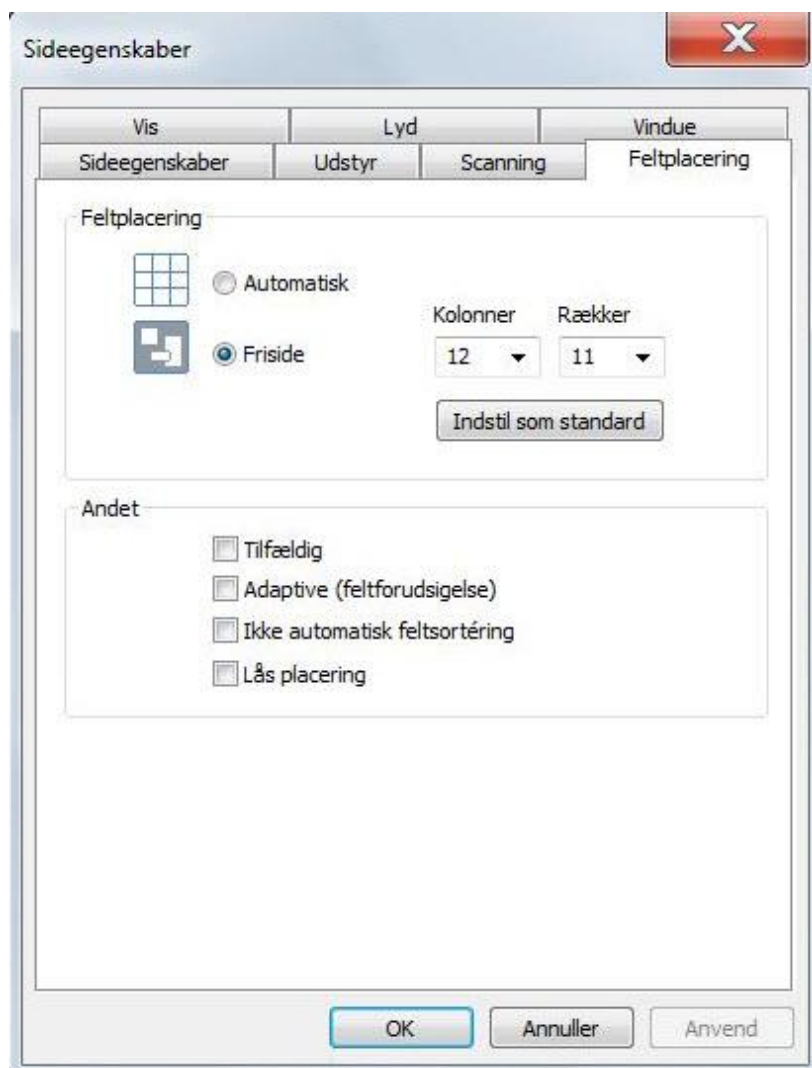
Sideegenskaber

Vis
Lyd
Vindue
Sideegenskaber
Udstyr
Scanning
Feltplacering

Feltplacering

Automatisk
Friside
Kolonner
Rækker
12
11
Indstil som standard

Andet

Tilfældig
Adaptive (feltforudsigelse)
Ikke automatisk feltsortéring
Lås placering

OK
Annuller
Anvend